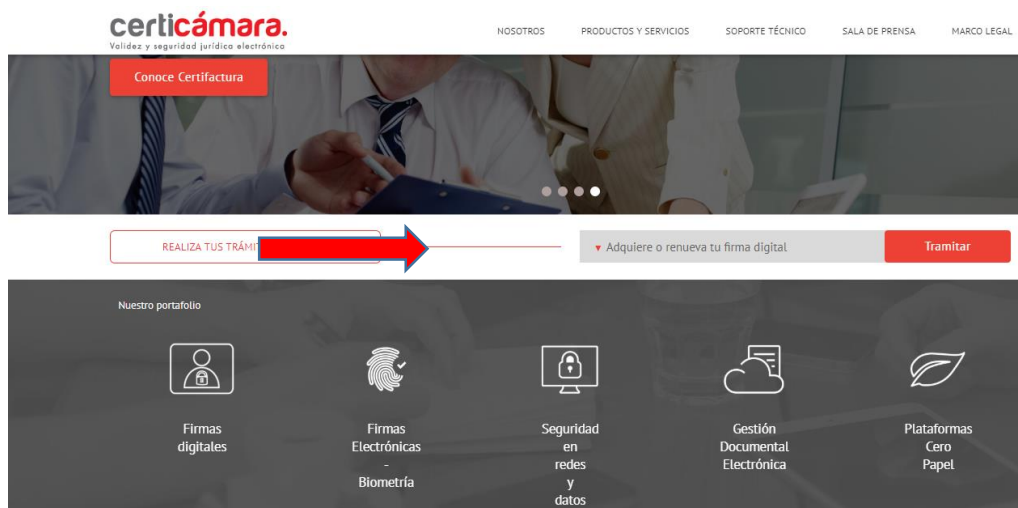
certicámara.
Validez y seguridad jurídica electrónica

NOSOTROS
PRODUCTOS Y SERVICIOS
SOPORTE TÉCNICO
SALA DE PRENSA
MARCO LEGAL

Conoce Certifactura

REALIZA TUS TRÁMIT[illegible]

▾ Adquiere o renueva tu firma digital

Tramitar

Nuestro portafolio

Firmas digitales

Firmas Electrónicas - Biometría

Seguridad en redes y datos

Gestión Documental Electrónica

Plataformas Cero Papel